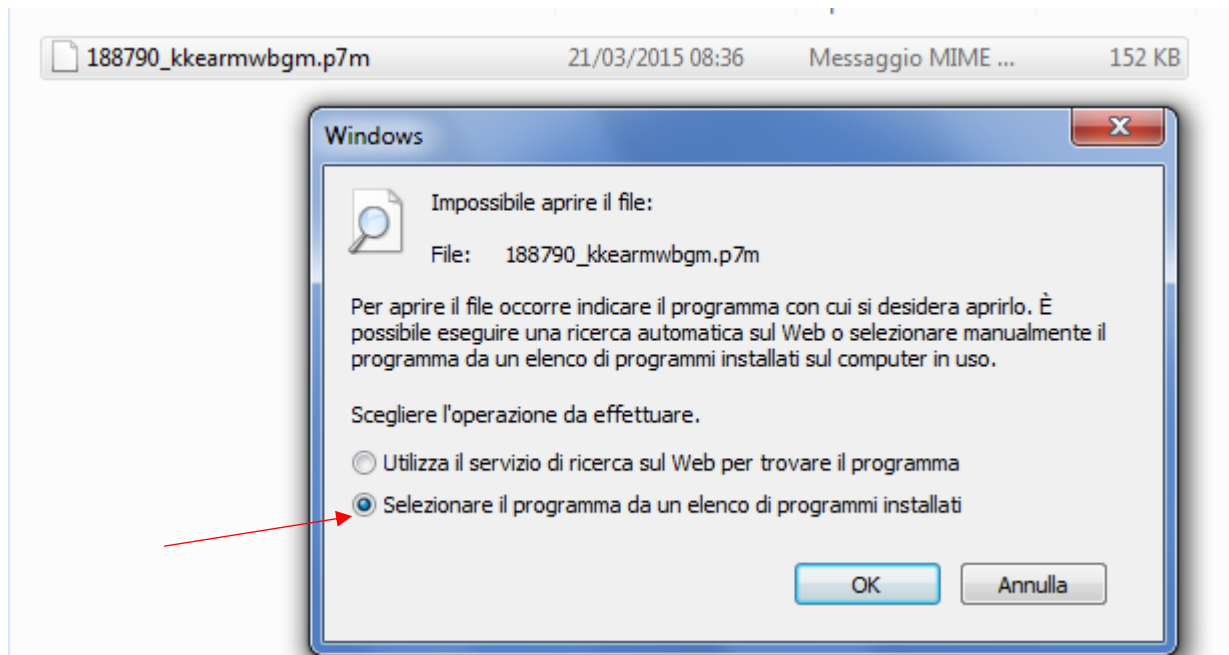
188790_kkearmwbgm.p7m 21/03/2015 08:36 Messaggio MIME ... 152 KB

Windows

Impossibile aprire il file:

File: 188790_kkearmwbgm.p7m

Per aprire il file occorre indicare il programma con cui si desidera aprirlo. È possibile eseguire una ricerca automatica sul Web o selezionare manualmente il programma da un elenco di programmi installati sul computer in uso.

Scegliere l'operazione da effettuare.

Utilizza il servizio di ricerca sul Web per trovare il programma

Selezionare il programma da un elenco di programmi installati

OK

Annulla